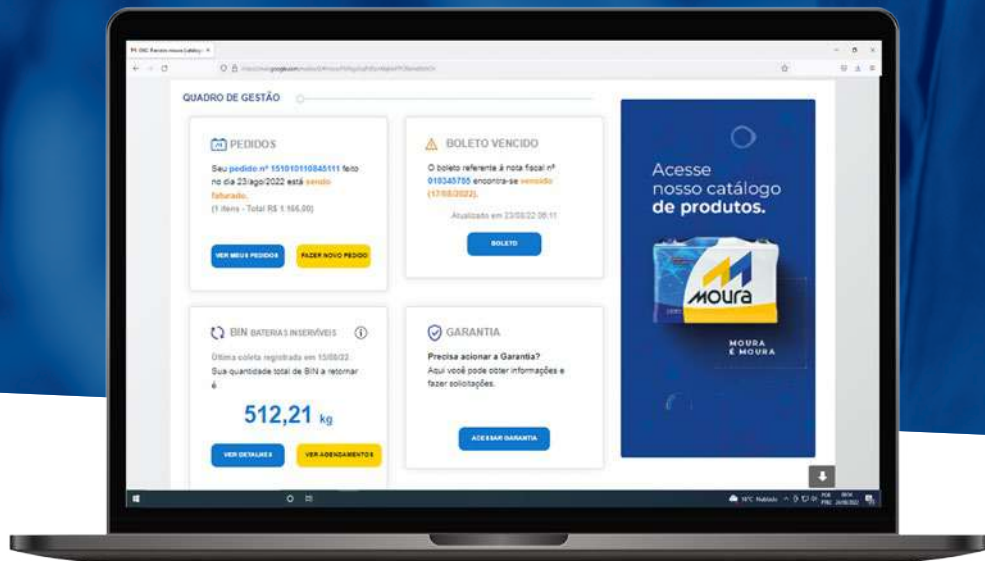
QUADRO DE GESTÃO

PEDIDOS

Seu pedido nº 151010110845111 feito no dia 23/ago/2022 está sendo faturado.
(1 itens - Total R$ 1.166,00)

VER MEUS PEDIDOS

FAZER NOVO PEDIDO

BOLETO VENCIDO

O boleto referente à nota fiscal nº 010345755 encontra-se vencido (17/08/2022).

Atualizado em 23/08/22 08:11

BOLETO

BIN BATERIAS INSERVÍVEIS

Última coleta registrada em 15/08/22.
Sua quantidade total de BIN a retornar é

512,21 kg

VER DETALHES

VER AGENDAMENTOS

GARANTIA

Precisa acionar a Garantia?
Aqui você pode obter informações e fazer solicitações.

ACESSAR GARANTIA

Acesse nosso catálogo de produtos.

MOURA

MOURA É MOURA